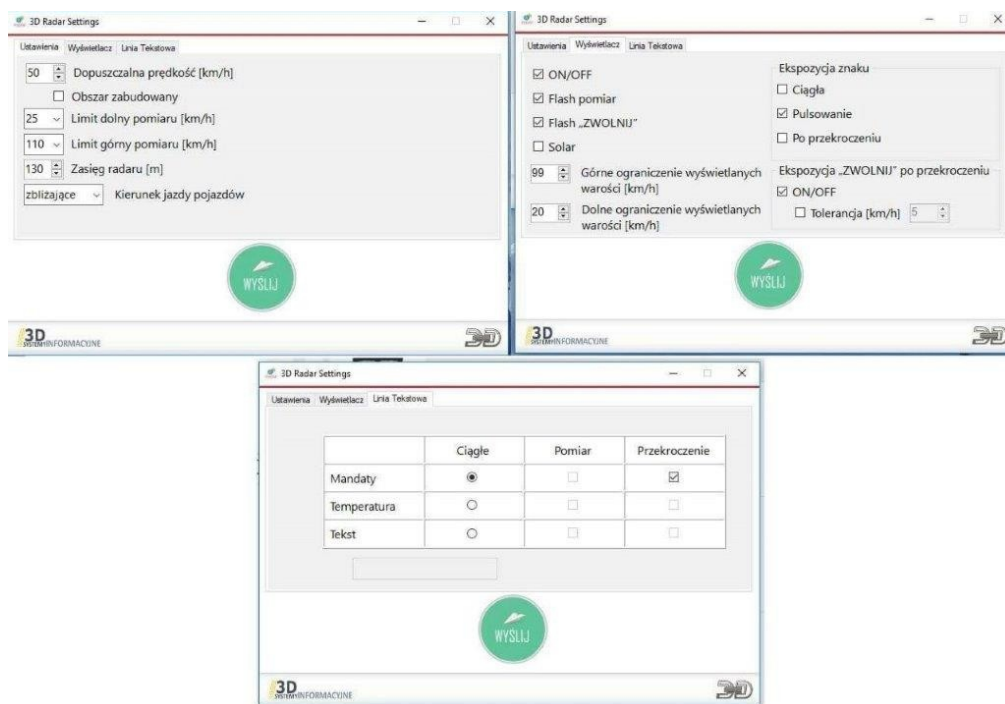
3D Radar Settings

Ustawienia | Wyświetlacz | Linia Tekstowa

50 Dopuszczalna prędkość [km/h]

☐ Obszar zabudowany

25 Limit dolny pomiaru [km/h]

110 Limit górny pomiaru [km/h]

130 Zasięg radaru [m]

zbliżające Kierunek jazdy pojazdów

WYŚLIJ

3D SYSTEMY INFORMACYJNE

3D Radar Settings

Ustawienia | Wyświetlacz | Linia Tekstowa

☑ ON/OFF

☑ Flash pomiar

☑ Flash „ZWOLNIJ"

☐ Solar

99 Górne ograniczenie wyświetlanych warości [km/h]

20 Dolne ograniczenie wyświetlanych warości [km/h]

Ekspozycja znaku

☐ Ciągła

☑ Pulsowanie

☐ Po przekroczeniu

Ekspozycja „ZWOLNIJ" po przekroczeniu

☑ ON/OFF

☐ Tolerancja [km/h] 5

WYŚLIJ

3D SYSTEMY INFORMACYJNE

3D Radar Settings

Ustawienia | Wyświetlacz | Linia Tekstowa

| | Ciągłe | Pomiar | Przekroczenie |
|---|---|---|---|
| Mandaty | ◉ | ☐ | ☑ |
| Temperatura | ○ | ☐ | ☐ |
| Tekst | ○ | ☐ | ☐ |

WYŚLIJ

3D SYSTEMY INFORMACYJNE